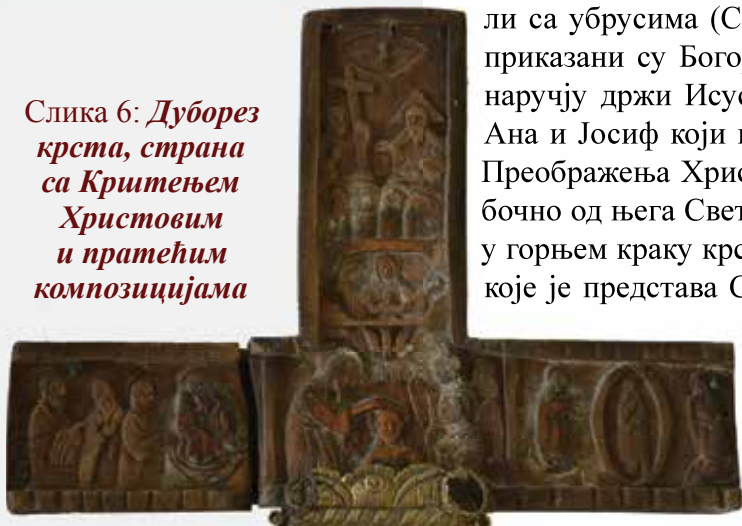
Слика 6: *Дуборез крста, страна са Крштењем Христовим и пратећим композицијама*

ли са убрусима (С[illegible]
приказани су Богој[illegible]
наручју држи Исус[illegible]
Ана и Јосиф који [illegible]
Преображења Хрис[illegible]
бочно од њега Свет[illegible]
у горњем краку кр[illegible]
које је представа С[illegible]